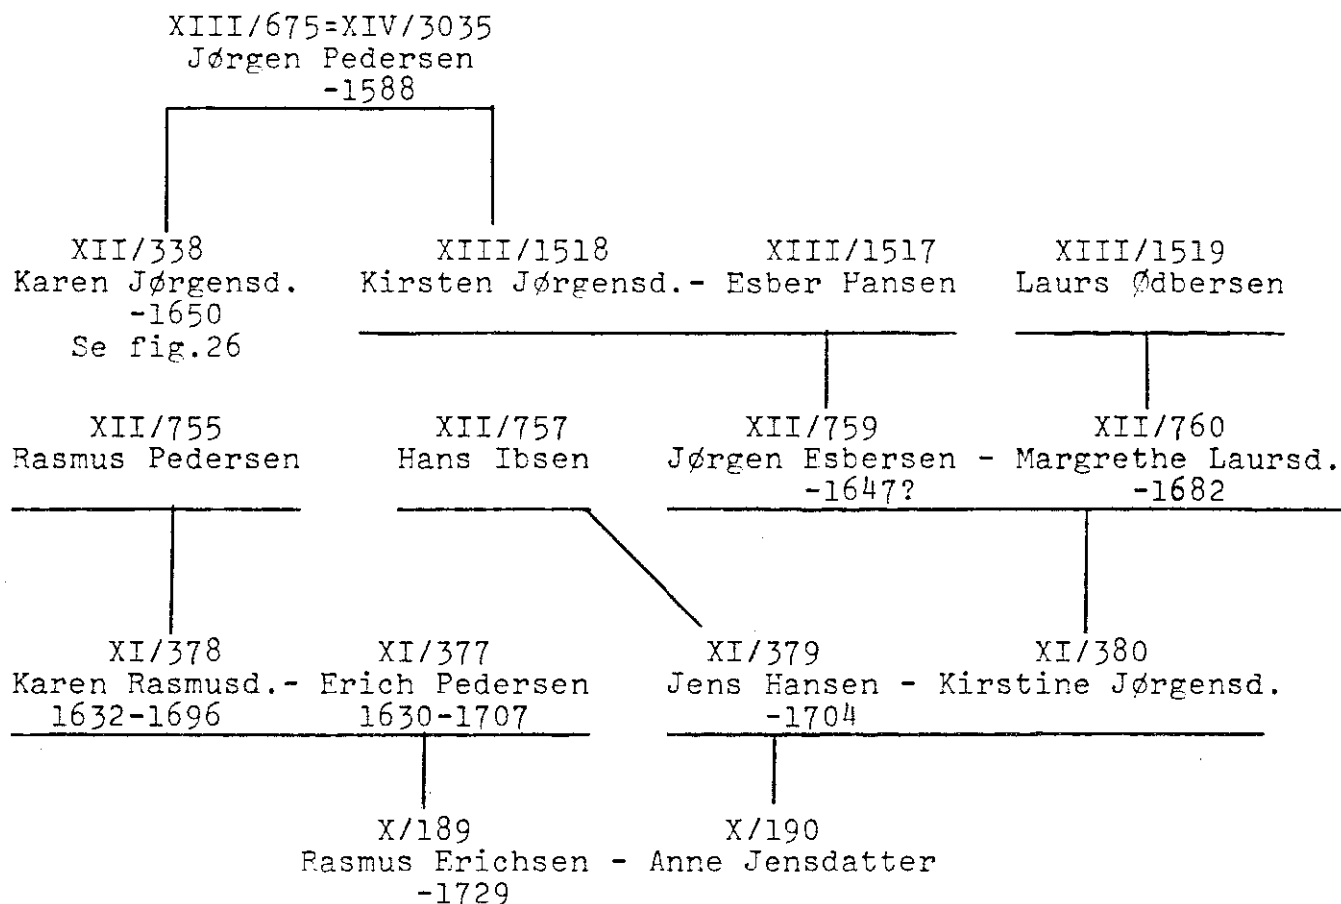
XIII/675=XIV/3035
Jørgen Pedersen
-1588

XII/338
Karen Jørgensd.
-1650
Se fig.26

XIII/1518
Kirsten Jørgensd.- Esber Hansen

XIII/1517

XIII/1519
Laurs Ødbersen

XII/755
Rasmus Pedersen

XII/757
Hans Ibsen

XII/759
Jørgen Esbersen - Margrethe Laursd.
-1647?

XII/760
-1682

XI/378
Karen Rasmusd.- Erich Pedersen
1632-1696

XI/377
1630-1707

XI/379
Jens Hansen - Kirstine Jørgensd.
-1704

XI/380

X/189
Rasmus Erichsen - Anne Jensdatter
-1729

X/190